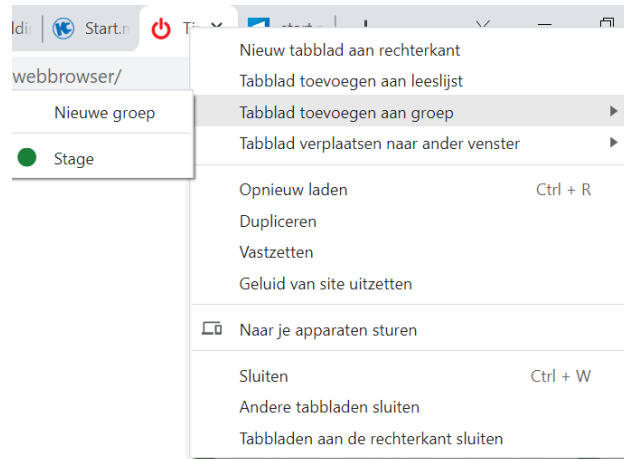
ldi Start.n Ti start

webbrowser/

Nieuwe groep

Stage

Nieuw tabblad aan rechterkant
Tabblad toevoegen aan leeslijst
Tabblad toevoegen aan groep
Tabblad verplaatsen naar ander venster

Opnieuw laden Ctrl + R
Dupliceren
Vastzetten
Geluid van site uitzetten

Naar je apparaten sturen

Sluiten Ctrl + W
Andere tabbladen sluiten
Tabbladen aan de rechterkant sluiten